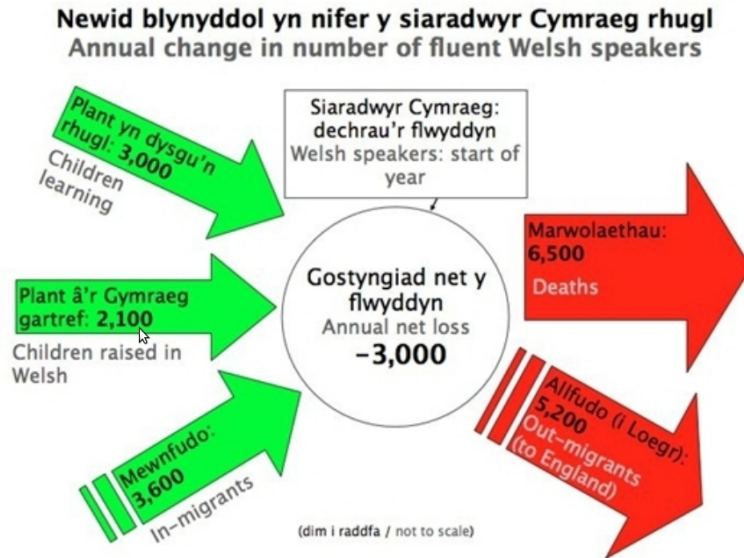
Newid blynyddol yn nifer y siaradwyr Cymraeg rhugl
Annual change in number of fluent Welsh speakers

Plant yn dysgu'n rhugl: 3,000
Children learning

Siaradwyr Cymraeg: dechrau'r flwyddyn
Welsh speakers: start of year

Marwolaethau: 6,500
Deaths

Plant â'r Gymraeg gartref: 2,100
Children raised in Welsh

Gostyngiad net y flwyddyn
Annual net loss
−3,000

Mewnfudo: 3,600
In-migrants

Allfudo (i Loegr): 5,200
Out-migrants (to England)

(dim i raddfa / not to scale)